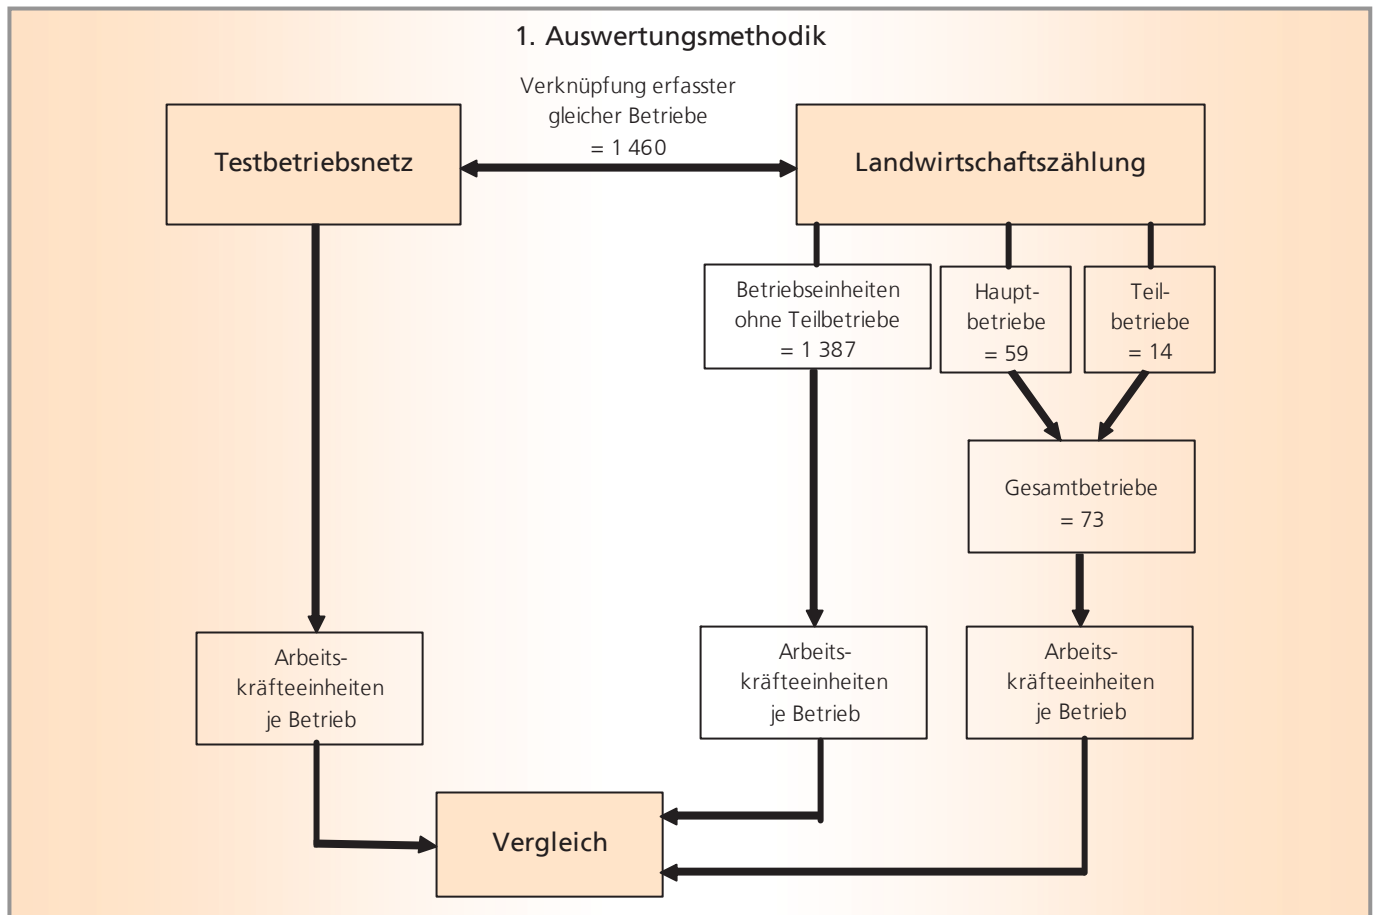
1. Auswertungsmethodik

Verknüpfung erfasster gleicher Betriebe = 1 460

Testbetriebsnetz

Landwirtschaftszählung

Betriebseinheiten ohne Teilbetriebe = 1 387

Hauptbetriebe = 59

Teilbetriebe = 14

Gesamtbetriebe = 73

Arbeitskräfteeinheiten je Betrieb

Arbeitskräfteeinheiten je Betrieb

Arbeitskräfteeinheiten je Betrieb

Vergleich